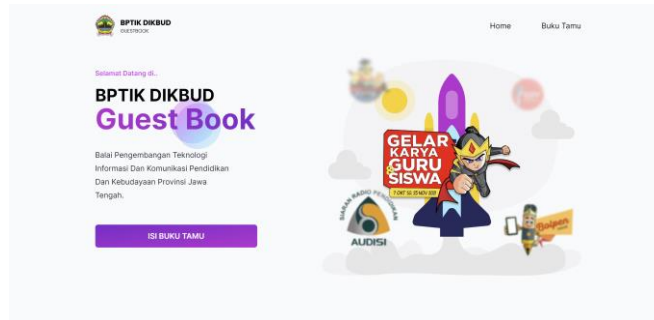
BPTIK DIKBUD
GUESTBOOK

Home Buku Tamu

Selamat Datang di..

BPTIK DIKBUD
Guest Book

Balai Pengembangan Teknologi Informasi Dan Komunikasi Pendidikan Dan Kebudayaan Provinsi Jawa Tengah.

ISI BUKU TAMU

GELAR KARYA GURU & SISWA

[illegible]

SIARAN RADIO PENDIDIKAN
AUDISI